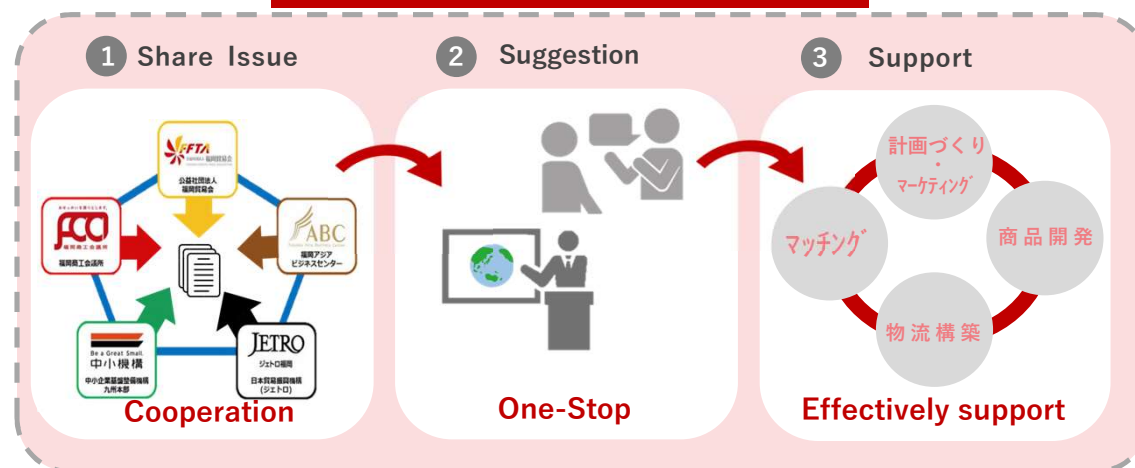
1 Share Issue

2 Suggestion

3 Support

FFTA
公益社団法人
福岡貿易会

FCCI
福岡商工会議所

ABC
福岡アジア
ビジネスセンター

Be a Great Small.
中小機構
中小企業基盤整備機構
九州本部

JETRO
ジェトロ福岡
日本貿易振興機構
(ジェトロ)

Cooperation

One-Stop

計画づくり
・
マーケティング

商品開発

物流構築

マッチング

Effectively support